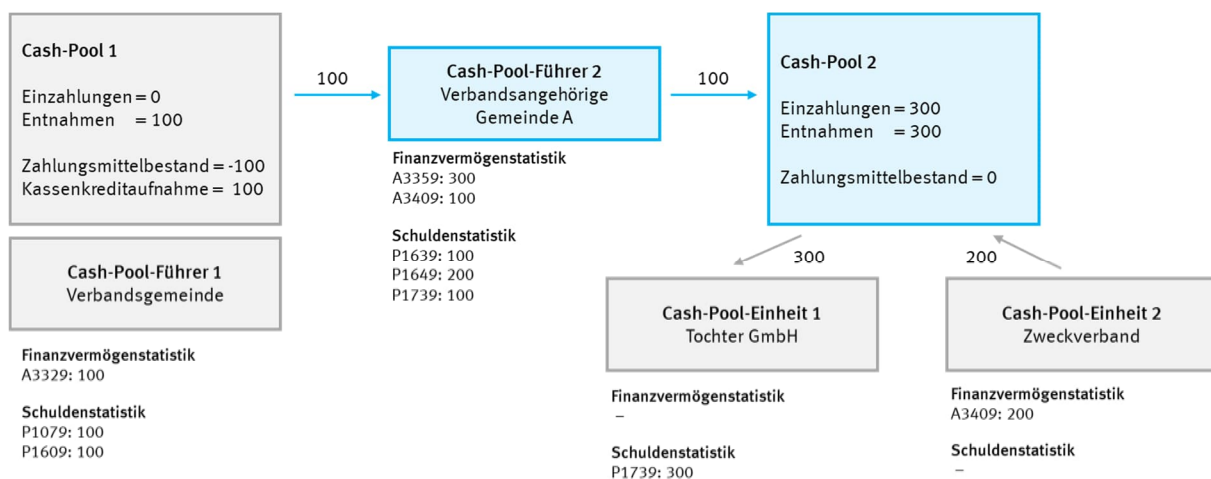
Cash-Pool 1

Einzahlungen = 0
Entnahmen = 100

Zahlungsmittelbestand = -100
Kassenkreditaufnahme = 100

100

Cash-Pool-Führer 2
Verbandsangehörige Gemeinde A

100

Cash-Pool 2

Einzahlungen = 300
Entnahmen = 300

Zahlungsmittelbestand = 0

Finanzvermögenstatistik
A3359: 300
A3409: 100

Schuldenstatistik
P1639: 100
P1649: 200
P1739: 100

Cash-Pool-Führer 1
Verbandsgemeinde

Finanzvermögenstatistik
A3329: 100

Schuldenstatistik
P1079: 100
P1609: 100

300

200

Cash-Pool-Einheit 1
Tochter GmbH

Finanzvermögenstatistik
–

Schuldenstatistik
P1739: 300

Cash-Pool-Einheit 2
Zweckverband

Finanzvermögenstatistik
A3409: 200

Schuldenstatistik
–